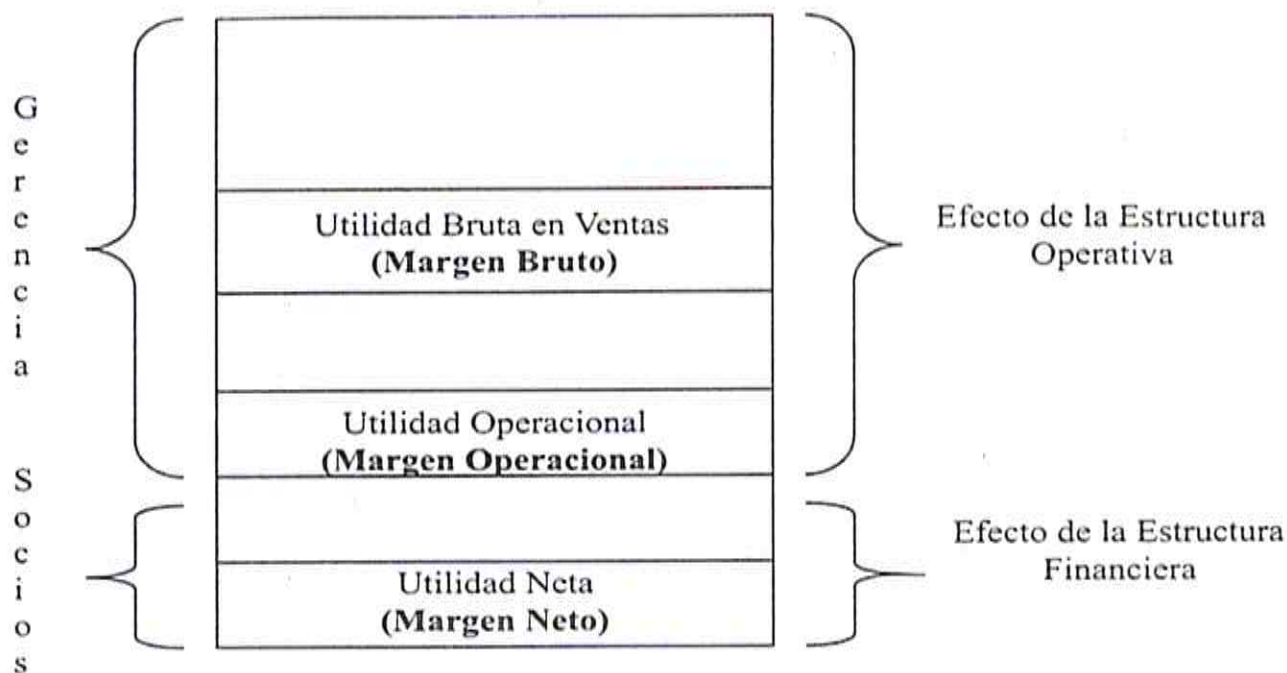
G
e
r
e
n
c
i
a

Utilidad Bruta en Ventas
**(Margen Bruto)**

Utilidad Operacional
**(Margen Operacional)**

Efecto de la Estructura Operativa

S
o
c
i
o
s

Utilidad Neta
**(Margen Neto)**

Efecto de la Estructura Financiera